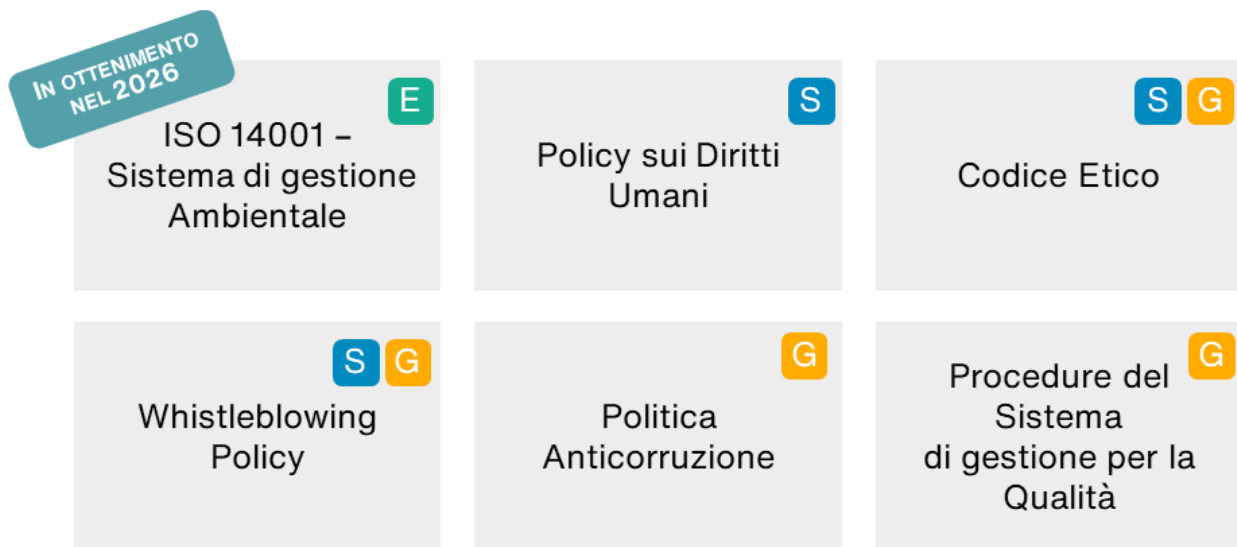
In ottenimento nel 2026

E

ISO 14001 – Sistema di gestione Ambientale

S

Policy sui Diritti Umani

S G

Codice Etico

S G

Whistleblowing Policy

G

Politica Anticorruzione

G

Procedure del Sistema di gestione per la Qualità